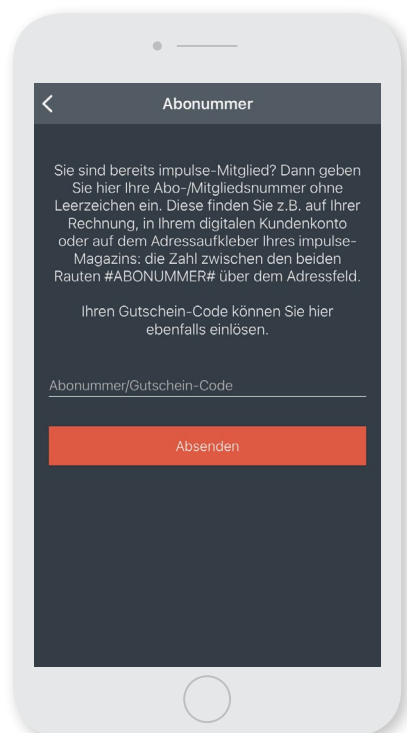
Abonummer

Sie sind bereits impulse-Mitglied? Dann geben Sie hier Ihre Abo-/Mitgliedsnummer ohne Leerzeichen ein. Diese finden Sie z.B. auf Ihrer Rechnung, in Ihrem digitalen Kundenkonto oder auf dem Adressaufkleber Ihres impulse-Magazins: die Zahl zwischen den beiden Rauten #ABONUMMER# über dem Adressfeld.

Ihren Gutschein-Code können Sie hier ebenfalls einlösen.

Abonummer/Gutschein-Code

Absenden